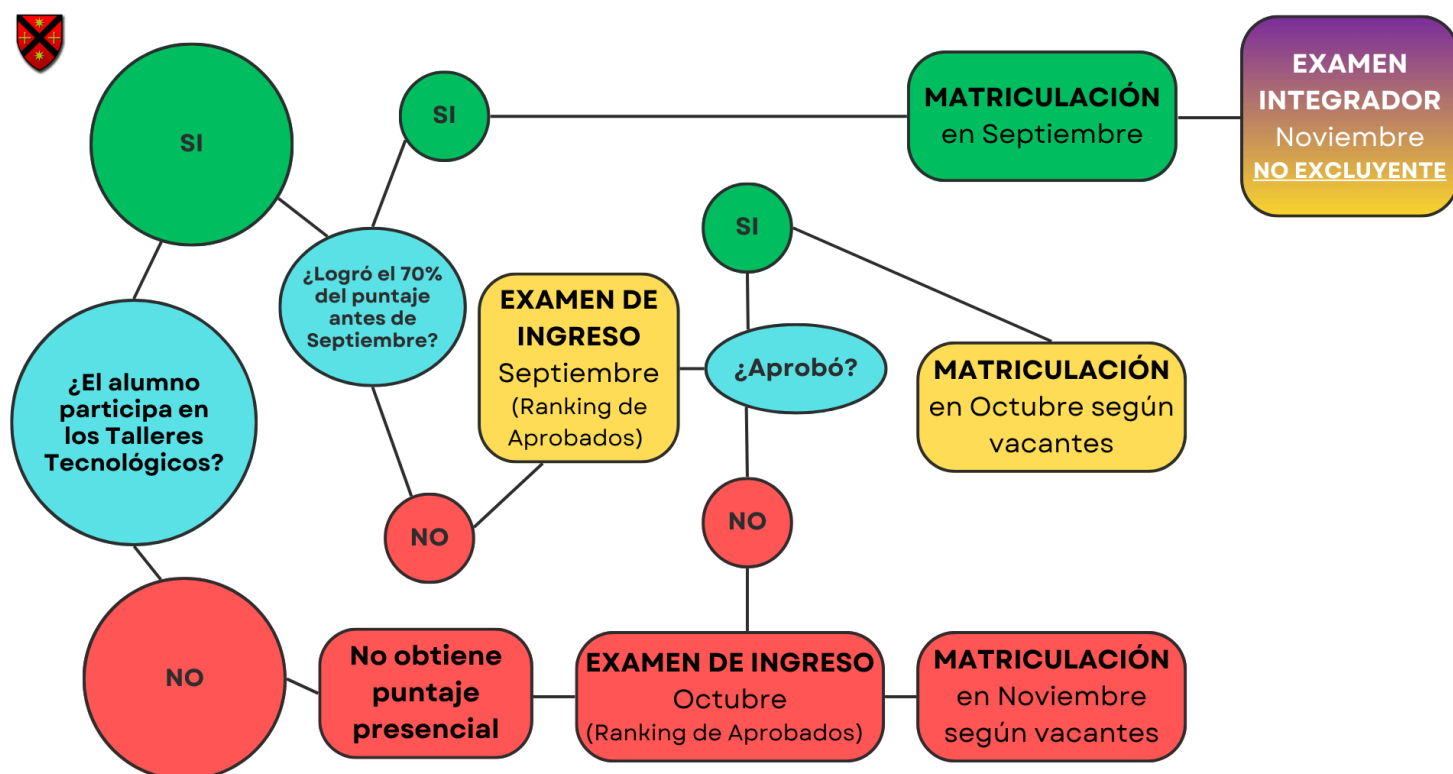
¿El alumno participa en los Talleres Tecnológicos?

SI

¿Logró el 70% del puntaje antes de Septiembre?

SI

MATRICULACIÓN en Septiembre

EXAMEN INTEGRADOR Noviembre NO EXCLUYENTE

NO

EXAMEN DE INGRESO Septiembre (Ranking de Aprobados)

¿Aprobó?

SI

MATRICULACIÓN en Octubre según vacantes

NO

NO

No obtiene puntaje presencial

EXAMEN DE INGRESO Octubre (Ranking de Aprobados)

MATRICULACIÓN en Noviembre según vacantes